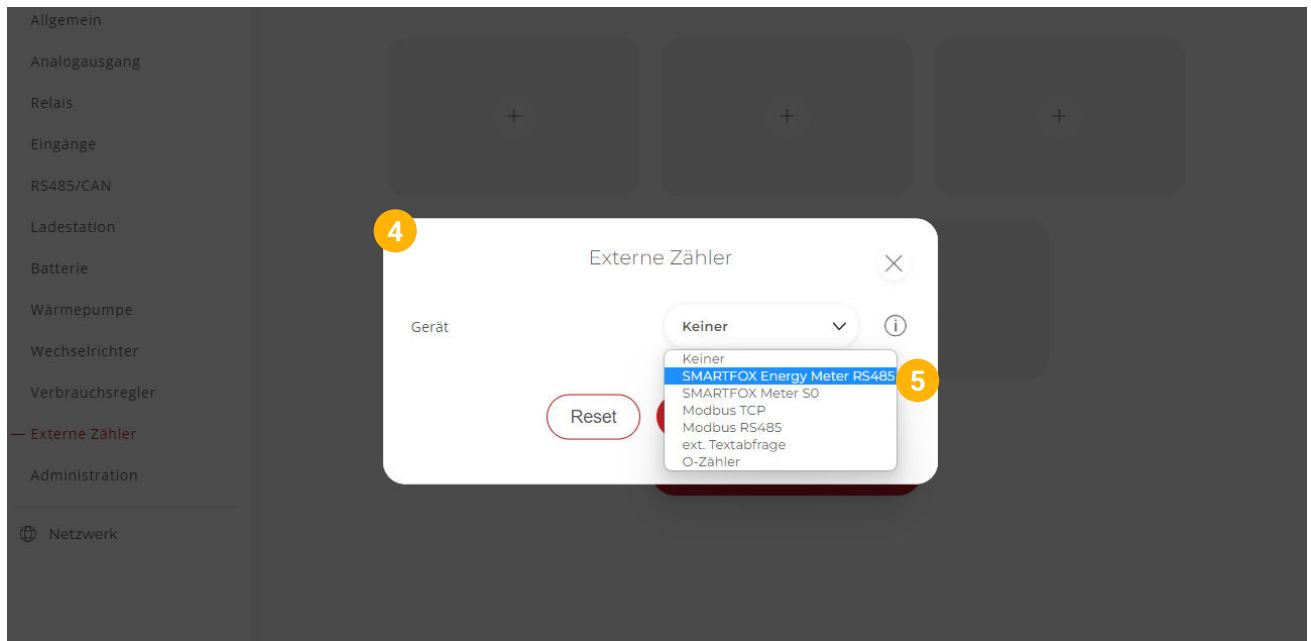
Allgemein
Analogausgang
Relais
Eingänge
RS485/CAN
Ladestation
Batterie
Wärmepumpe
Wechselrichter
Verbrauchsregler
Externe Zähler
Administration
Netzwerk

+
+
+

4
Externe Zähler
Gerät
Keiner
Keiner
SMARTFOX Energy Meter RS485
SMARTFOX Meter S0
Modbus TCP
Modbus RS485
ext. Textabfrage
O-Zähler
5
Reset